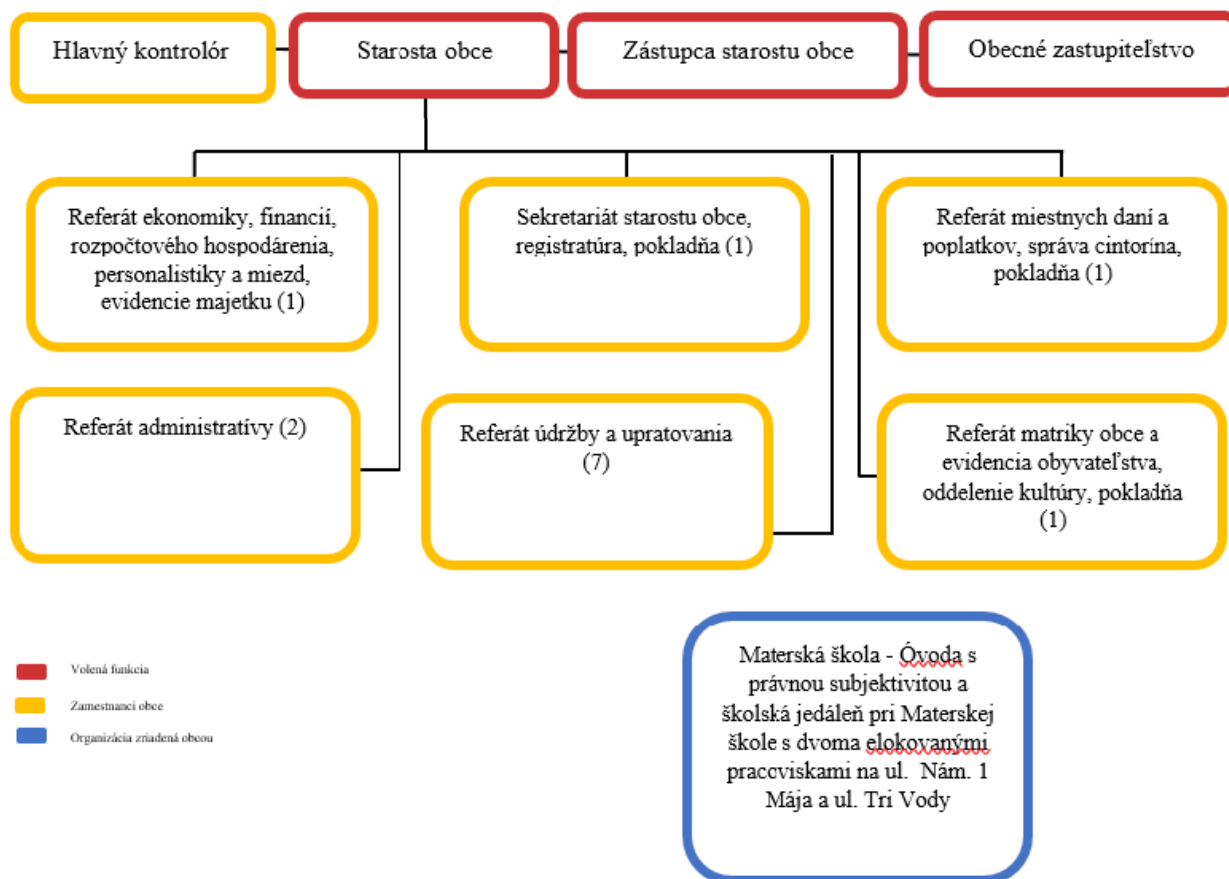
Hlavný kontrolór

Starosta obce

Zástupca starostu obce

Obecné zastupiteľstvo

Referát ekonomiky, financií, rozpočtového hospodárenia, personalistiky a miezd, evidencie majetku (1)

Sekretariát starostu obce, registratúra, pokladňa (1)

Referát miestnych daní a poplatkov, správa cintorína, pokladňa (1)

Referát administratívy (2)

Referát údržby a upratovania (7)

Referát matriky obce a evidencia obyvateľstva, oddelenie kultúry, pokladňa (1)

Volená funkcia

Zamestnanci obce

Organizácia zriadená obcou

Materská škola - Óvoda s právnou subjektivitou a školská jedáleň pri Materskej škole s dvoma elokovanými pracoviskami na ul. Nám. 1 Mája a ul. Tri Vody